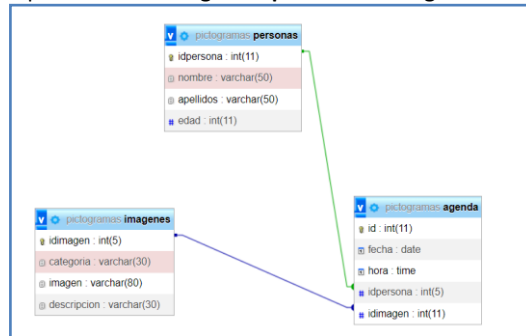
pictogramas personas
idpersona : int(11)
nombre : varchar(50)
apellidos : varchar(50)
edad : int(11)

pictogramas imagenes
idimagen : int(5)
categoria : varchar(30)
imagen : varchar(80)
descripcion : varchar(30)

pictogramas agenda
id : int(11)
fecha : date
hora : time
idpersona : int(5)
idimagen : int(11)